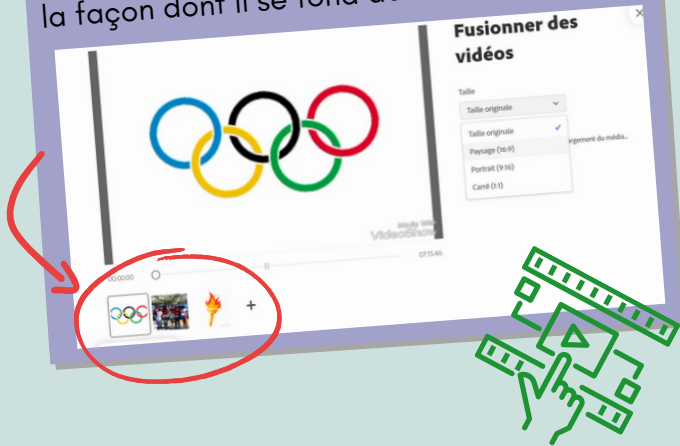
la façon dont il se fond d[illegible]

Fusionner des vidéos

Taille

Taille originale

Taille originale

Paysage (16:9)

Portrait (9:16)

Carré (1:1)

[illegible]rgement du média...

Made with VideoShow

00:00:00

07:15:46

+